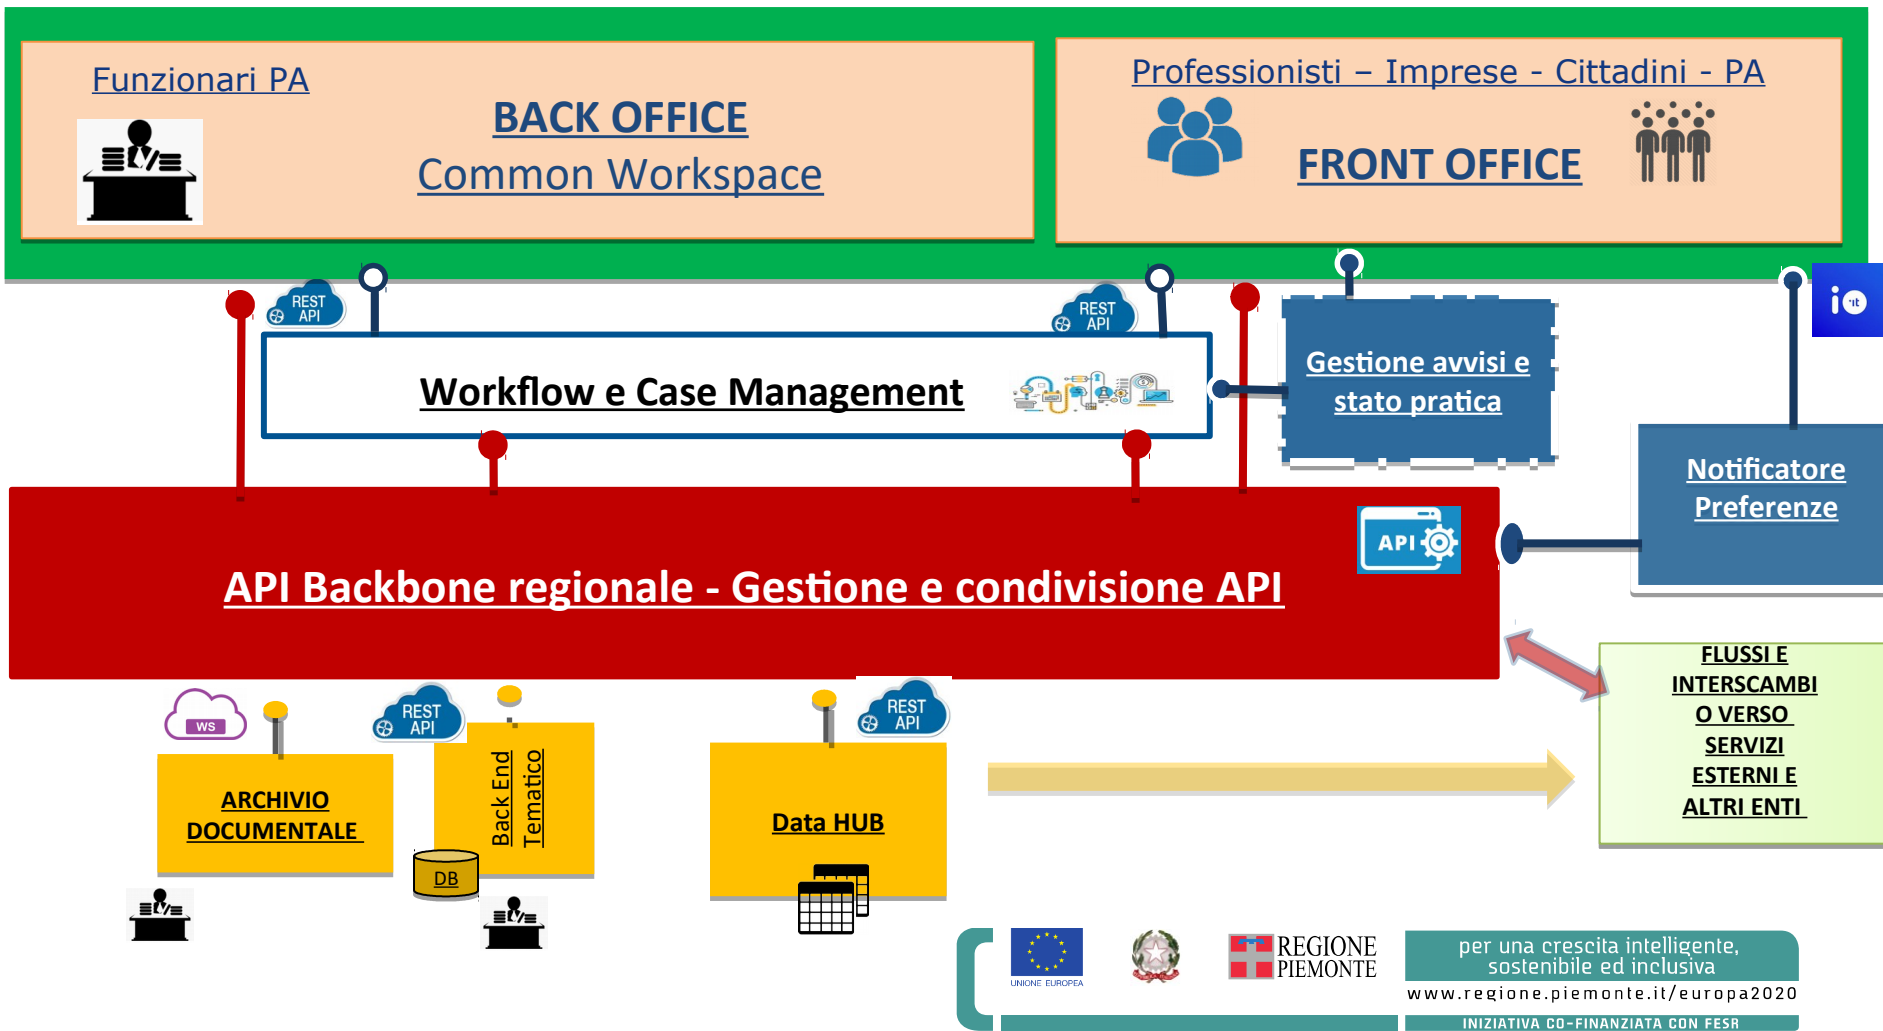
Funzionari PA

BACK OFFICE
Common Workspace

Professionisti – Imprese - Cittadini - PA

FRONT OFFICE

REST API

REST API

Workflow e Case Management

Gestione avvisi e stato pratica

io

Notificatore Preferenze

API

API Backbone regionale - Gestione e condivisione API

WS

REST API

REST API

ARCHIVIO DOCUMENTALE

Back End Tematico

DB

Data HUB

FLUSSI E INTERSCAMBI O VERSO SERVIZI ESTERNI E ALTRI ENTI

UNIONE EUROPEA

REGIONE PIEMONTE

per una crescita intelligente, sostenibile ed inclusiva

www.regione.piemonte.it/europa2020

INIZIATIVA CO-FINANZIATA CON FESR